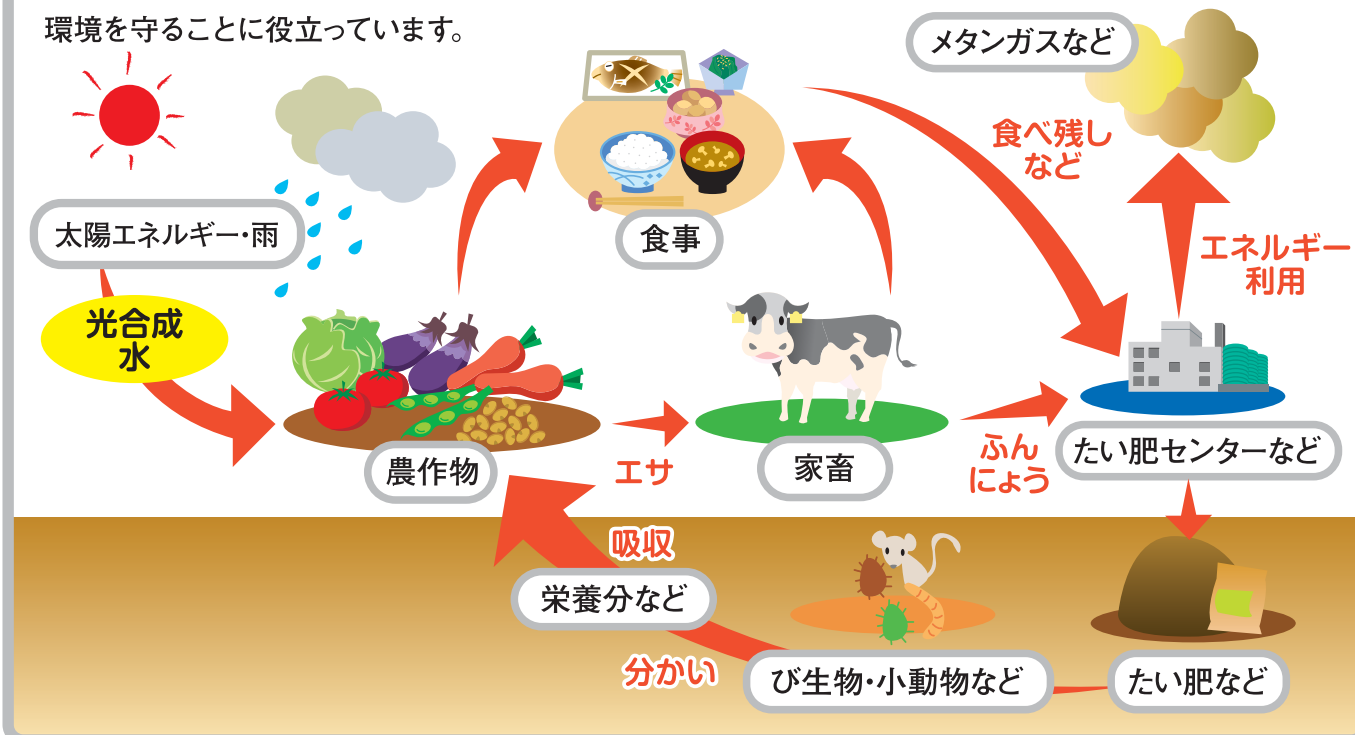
環境を守ることに役立っています。

太陽エネルギー・雨

光合成
水

食事

メタンガスなど

食べ残しなど

エネルギー利用

農作物

エサ

家畜

ふんにょう

たい肥センターなど

吸収

栄養分など

分かい

び生物・小動物など

たい肥など